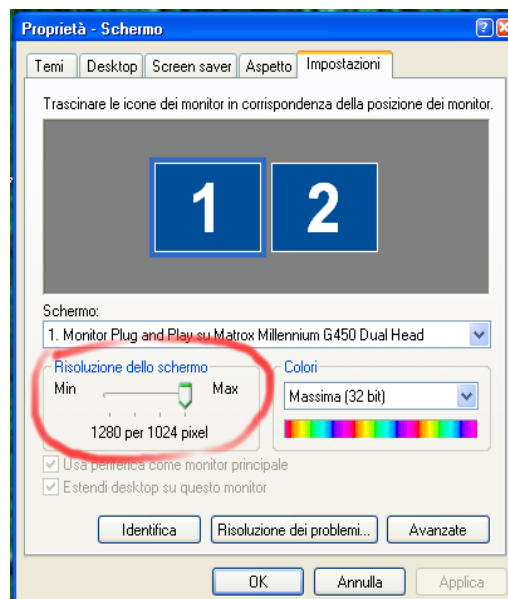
Proprietà - Schermo

Temi | Desktop | Screen saver | Aspetto | Impostazioni

Trascinare le icone dei monitor in corrispondenza della posizione dei monitor.

1 2

Schermo:
1. Monitor Plug and Play su Matrox Millennium G450 Dual Head

Risoluzione dello schermo
Min Max
1280 per 1024 pixel

Colori
Massima (32 bit)

Usa periferica come monitor principale
Estendi desktop su questo monitor

Identifica | Risoluzione dei problemi... | Avanzate

OK | Annulla | Applica